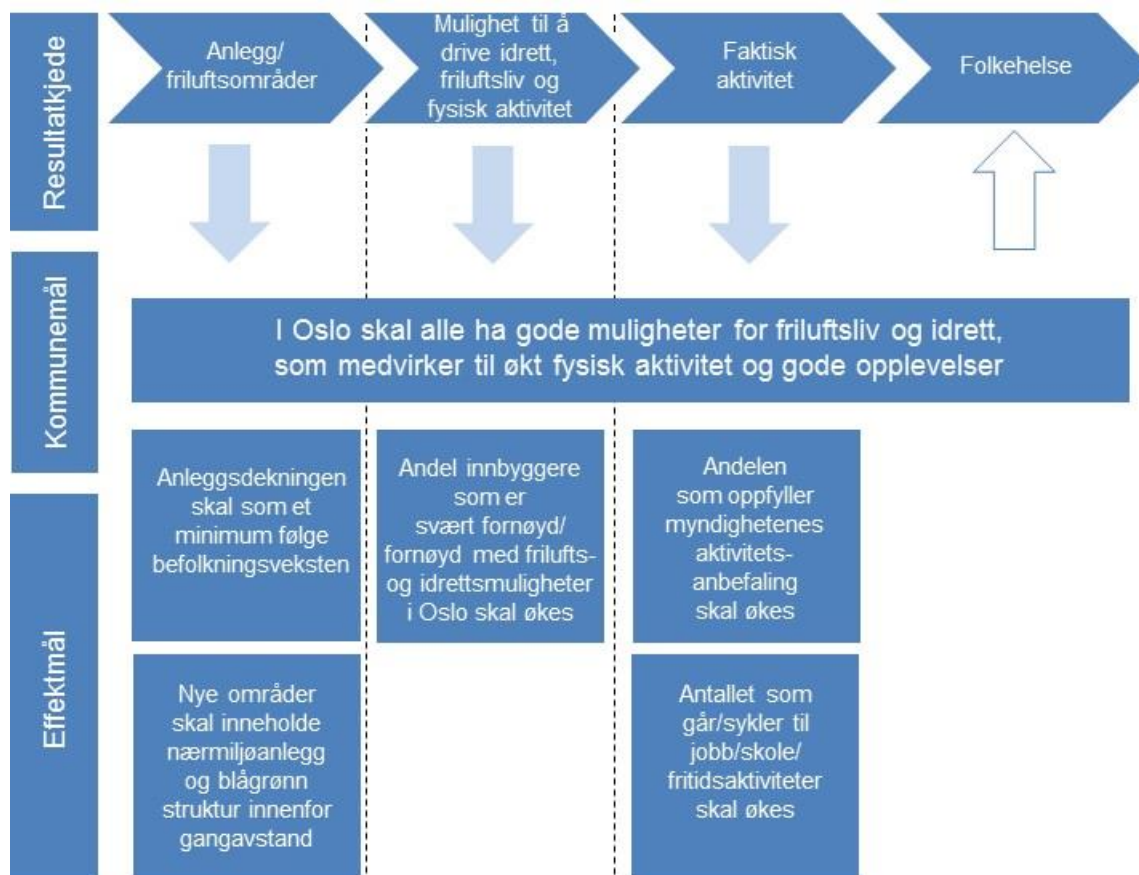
Resultatkjede

Anlegg/ friluftsområder

Mulighet til å drive idrett, friluftsliv og fysisk aktivitet

Faktisk aktivitet

Folkehelse

Kommunemål

I Oslo skal alle ha gode muligheter for friluftsliv og idrett, som medvirker til økt fysisk aktivitet og gode opplevelser

Effektmål

Anleggsdekningen skal som et minimum følge befolkningsveksten

Andel innbyggere som er svært fornøyd/ fornøyd med frilufts- og idrettsmuligheter i Oslo skal økes

Andelen som oppfyller myndighetenes aktivitets-anbefaling skal økes

Nye områder skal inneholde nærmiljøanlegg og blågrønn struktur innenfor gangavstand

Antallet som går/sykler til jobb/skole/ fritidsaktiviteter skal økes